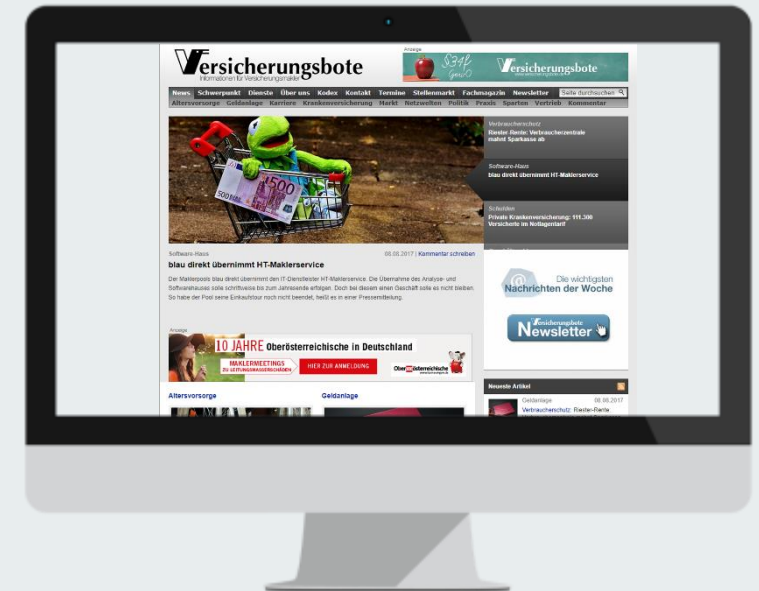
Versicherungsbote
Informationen für Versicherungsmakler

Anzeige
Versicherungsbote

News Schwerpunkt Dienste Über uns Kodex Kontakt Termine Stellenmarkt Fachmagazin Newsletter Seite durchsuchen
Altersvorsorge Geldanlage Karriere Krankenversicherung Markt Netzwelten Politik Praxis Sparten Vertrieb Kommentar

Verbraucherschutz
Riester-Rente: Verbraucherzentrale mahnt Sparkasse ab

Software-Haus
blau direkt übernimmt HT-Maklerservice

Scheitern
Private Krankenversicherung: 111.300 Versicherte im Notlagentarif

Software-Haus
08.08.2017 | Kommentar schreiben
blau direkt übernimmt HT-Maklerservice

Der Maklerpools blau direkt übernimmt den IT-Dienstleister HT-Maklerservice. Die Übernahme des Analyse- und Softwarehauses solle schrittweise bis zum Jahresende erfolgen. Doch bei diesem einen Geschäft solle es nicht bleiben. So habe der Pool seine Einkaufstour noch nicht beendet, heißt es in einer Pressemitteilung.

Die wichtigsten Nachrichten der Woche

Versicherungsbote Newsletter

Anzeige
10 JAHRE Oberösterreichische in Deutschland
MAKLERMEETINGS
HIER ZUR ANMELDUNG
Oberösterreichische

Neueste Artikel
Geldanlage 08.08.2017
Verbraucherschutz: Riester-Rente

Altersvorsorge
Geldanlage